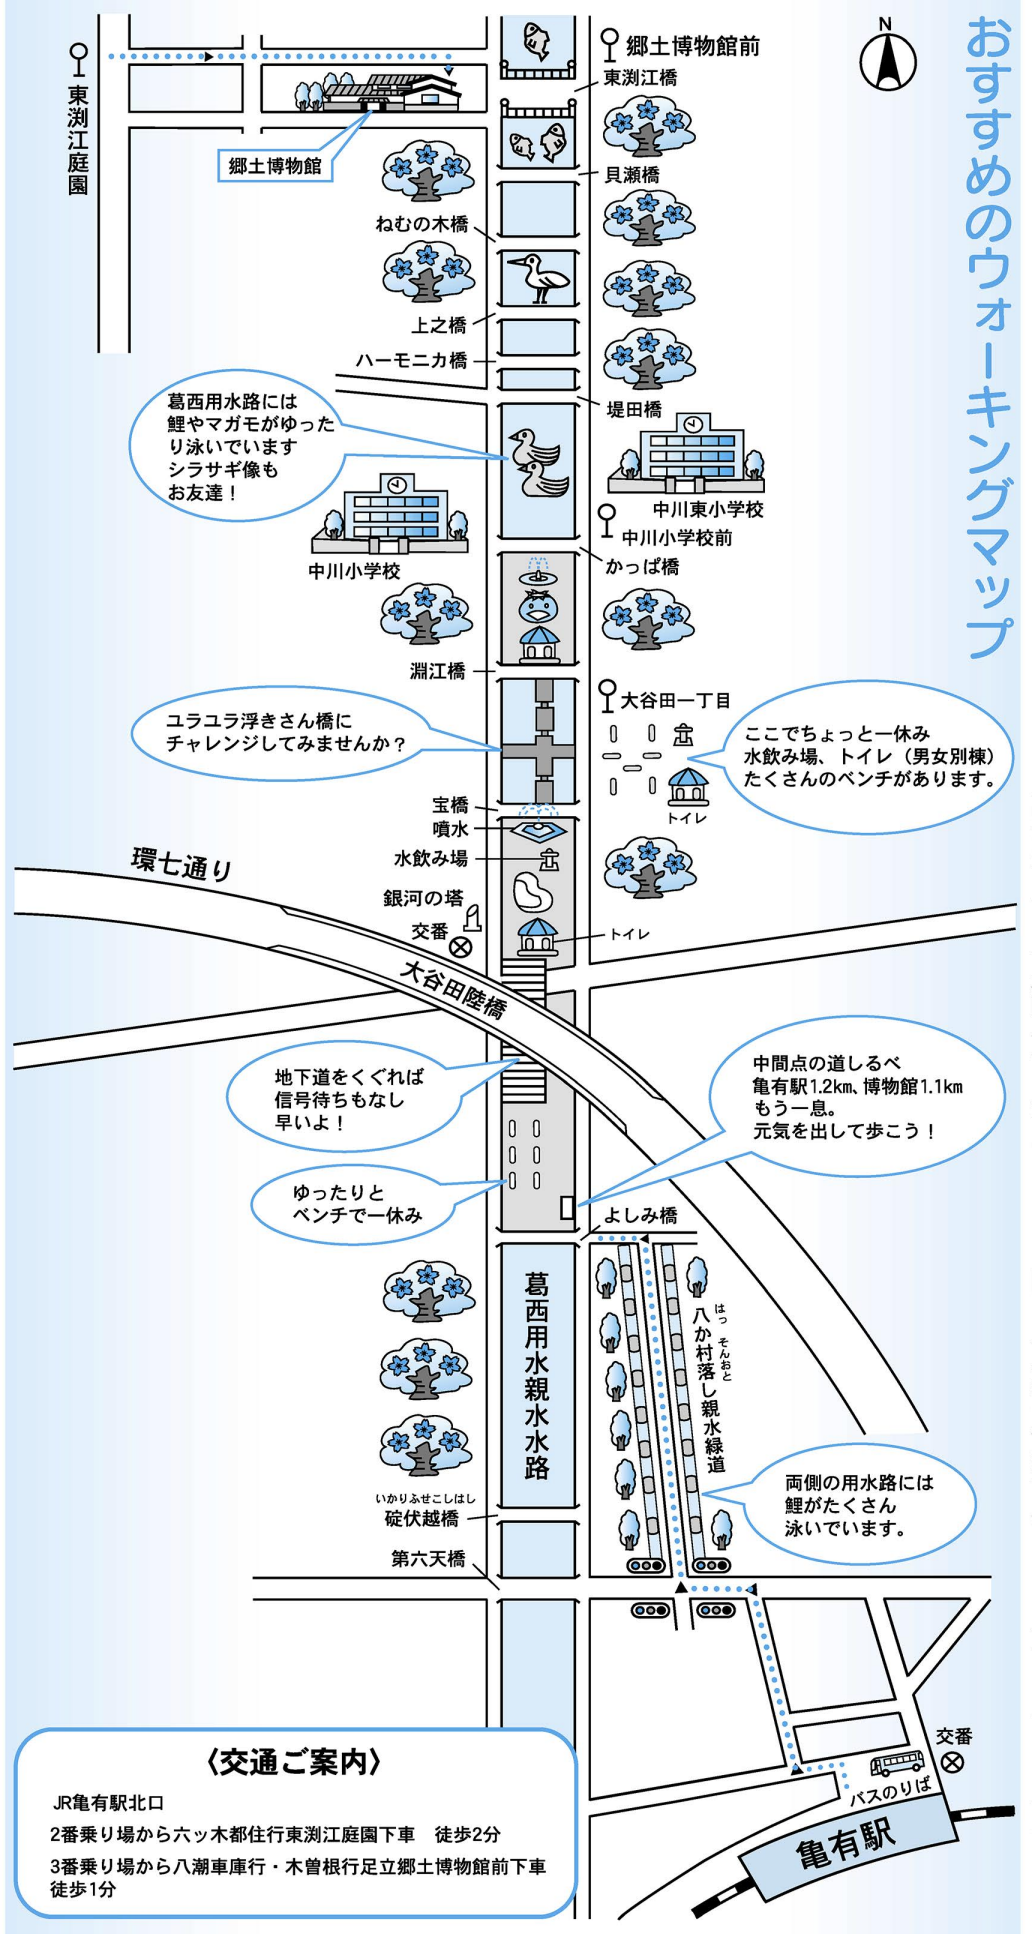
おすすめのウォーキングマップ

東渕江庭園

郷土博物館

郷土博物館前
東渕江橋
貝瀬橋
ねむの木橋
上之橋
ハーモニカ橋
堤田橋

葛西用水路には鯉やマガモがゆったり泳いでいます
シラサギ像もお友達！

中川東小学校
中川小学校前
中川小学校
かっぱ橋
淵江橋
大谷田一丁目

ユラユラ浮きさん橋にチャレンジしてみませんか？

ここでちょっと一休み
水飲み場、トイレ（男女別棟）
たくさんのベンチがあります。

トイレ
宝橋
噴水
水飲み場
銀河の塔
交番
トイレ
環七通り
大谷田陸橋

地下道をくぐれば
信号待ちもなし
早いよ！

中間点の道しるべ
亀有駅1.2km、博物館1.1km
もう一息。
元気を出して歩こう！

ゆったりと
ベンチで一休み

よしみ橋
葛西用水親水水路
はっ そんおと
八か村落し親水緑道

両側の用水路には
鯉がたくさん
泳いでいます。

いかりふせこしはし
碇伏越橋
第六天橋

交番
バスのりば
亀有駅

〈交通ご案内〉
JR亀有駅北口
2番乗り場から六ッ木都住行東渕江庭園下車　徒歩2分
3番乗り場から八潮車庫行・木曽根行足立郷土博物館前下車　徒歩1分